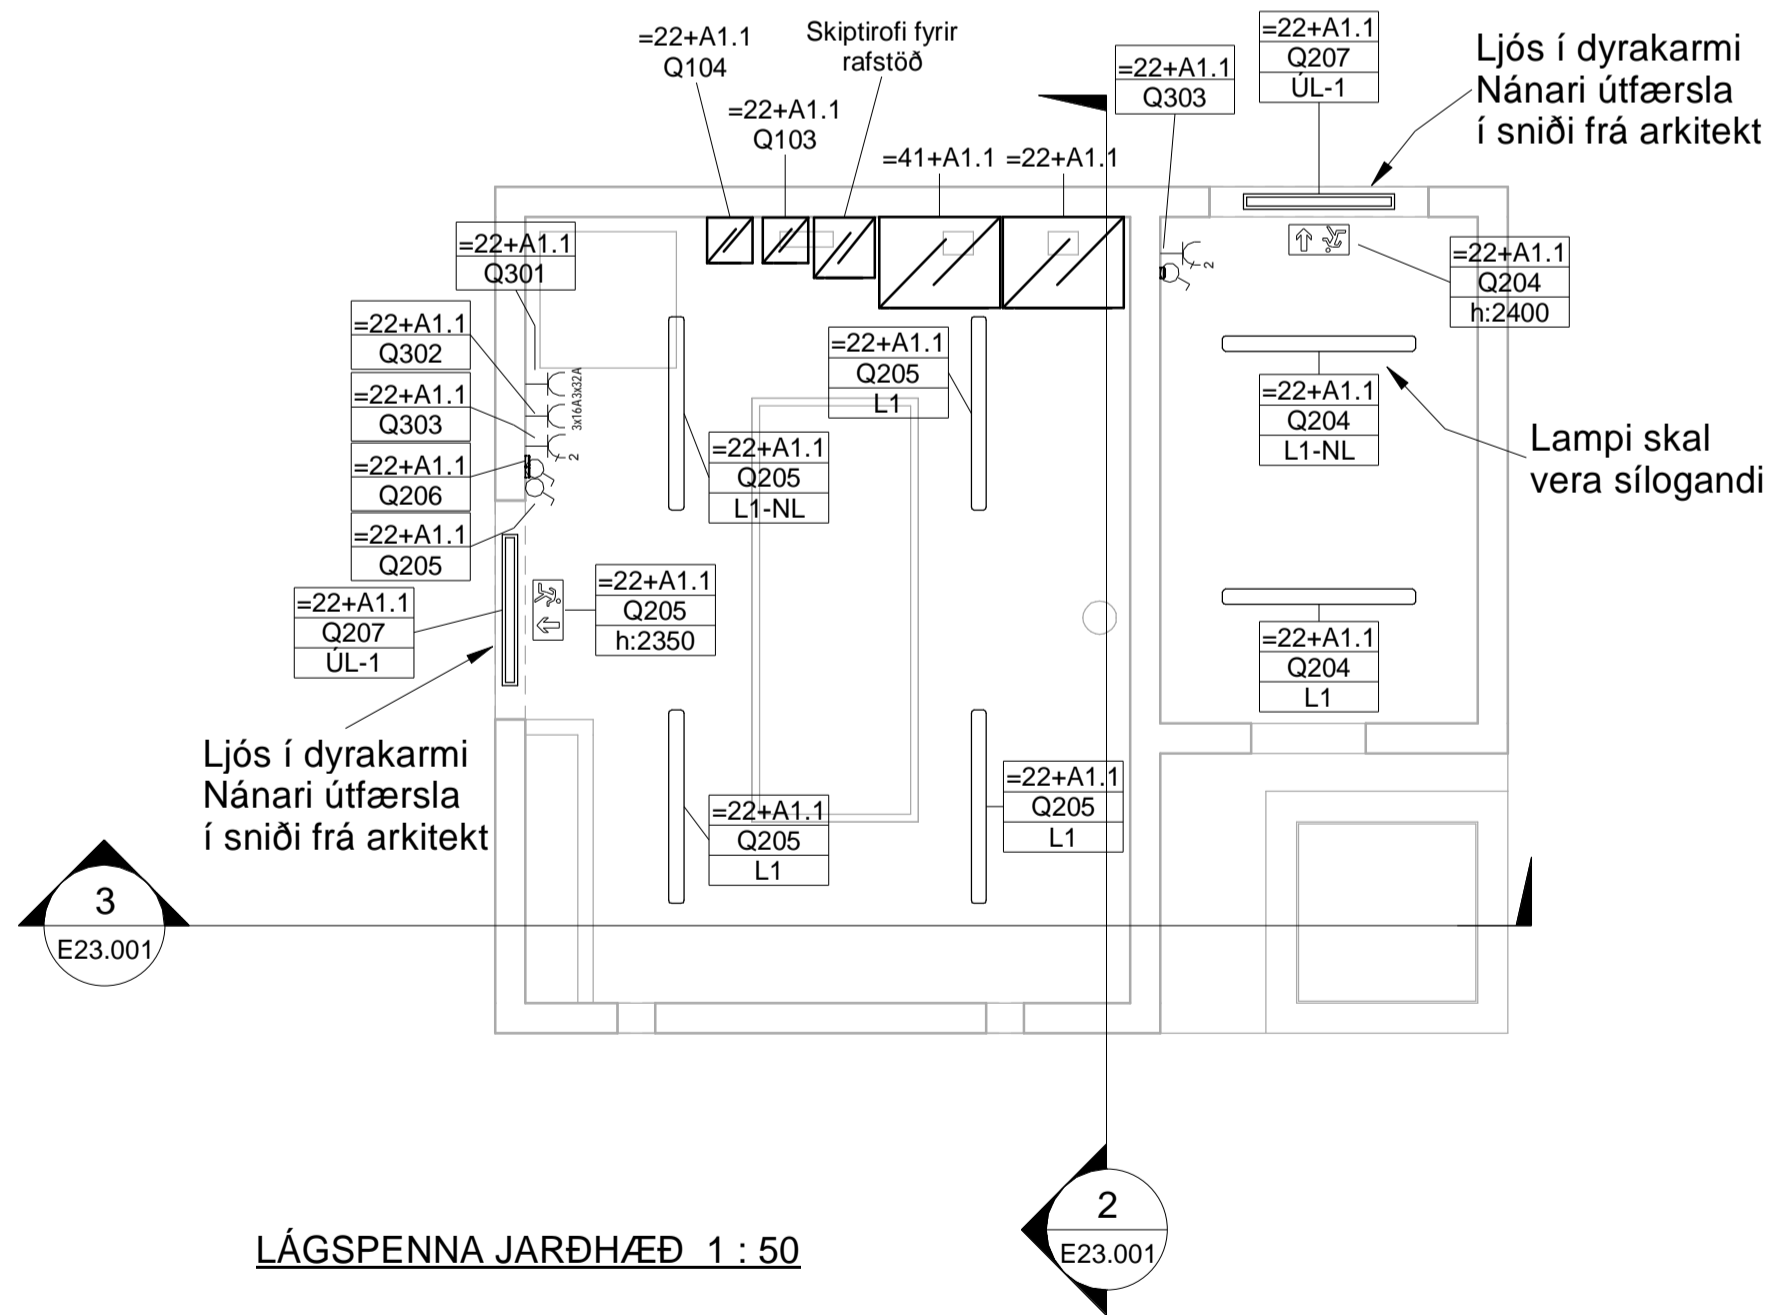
=22+A1.1
Q104

=22+A1.1
Q103

Skiptirofi fyrir rafstöð

=41+A1.1

=22+A1.1

=22+A1.1
Q303

=22+A1.1
Q207
ÚL-1

Ljós í dyrakarmi
Nánari útfærsla
í sniði frá arkitekt

=22+A1.1
Q301

=22+A1.1
Q302

=22+A1.1
Q303

3x16A3x32A

2

=22+A1.1
Q206

=22+A1.1
Q205

=22+A1.1
Q207
ÚL-1

=22+A1.1
Q205
L1

=22+A1.1
Q205
L1-NL

=22+A1.1
Q205
h:2350

2

=22+A1.1
Q204
h:2400

=22+A1.1
Q204
L1-NL

Lampi skal
vera sílogandi

=22+A1.1
Q204
L1

Ljós í dyrakarmi
Nánari útfærsla
í sniði frá arkitekt

=22+A1.1
Q205
L1

=22+A1.1
Q205
L1

3
E23.001

2
E23.001

LÁGSPENNA JARÐHÆÐ 1 : 50